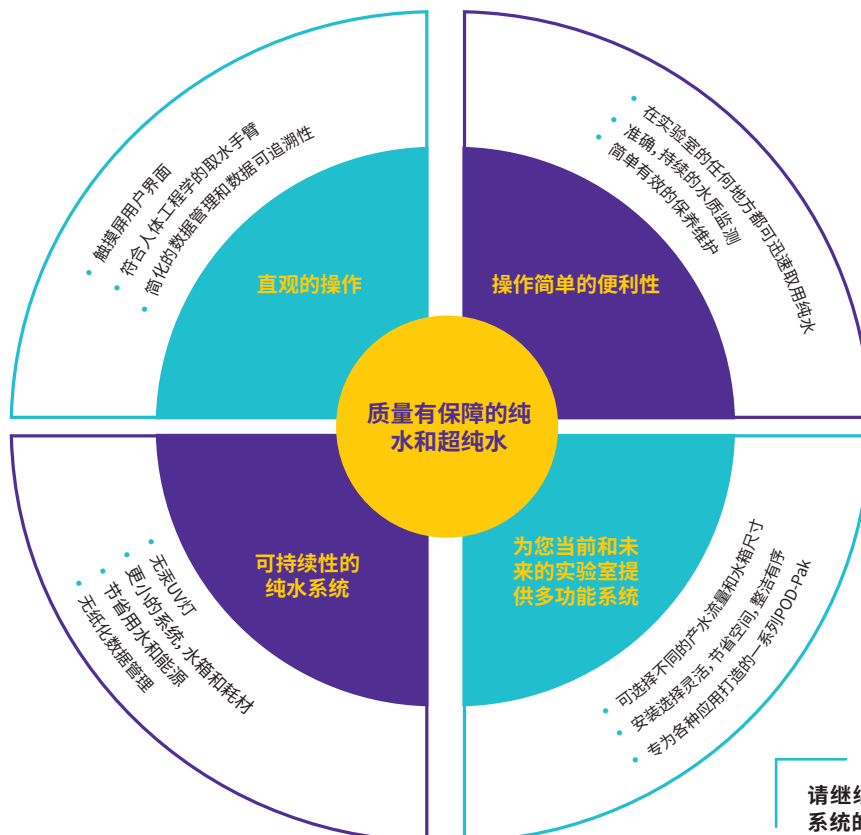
质量有保障的纯水和超纯水

直观的操作

• 触摸屏用户界面
• 符合人体工程学的取水手臂
• 简化的数据管理和数据可追溯性

操作简单的便利性

• 在实验室的任何地方都可迅速取用纯水
• 准确，持续的水质监测
• 简单有效的保养维护

可持续性的纯水系统

• 无汞UV灯
• 更小的系统，水箱和耗材
• 节省用水和能源
• 无纸化数据管理

为您当前和未来的实验室提供多功能系统

• 可选择不同的产水流量和水箱尺寸
• 安装选择灵活，节省空间，整洁有序
• 专为各种应用打造的一系列POD-Pak

请继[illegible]
系统的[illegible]